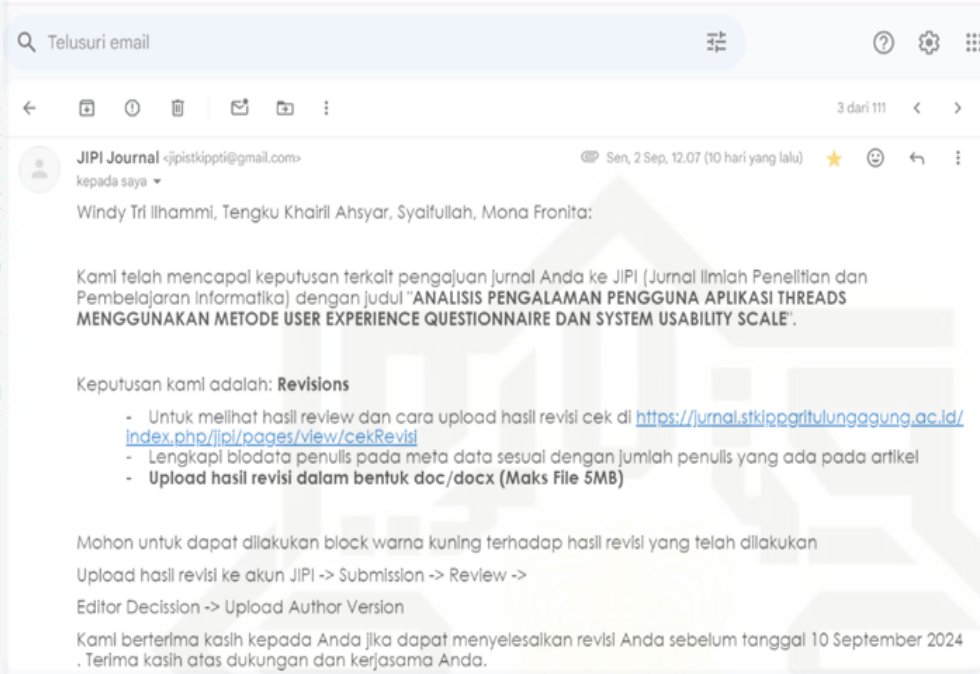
Telusuri email

3 dari 111

JIPI Journal <jipistkippti@gmail.com>
kepada saya

Sen, 2 Sep, 12.07 (10 hari yang lalu)

Windy Tri Ilhammi, Tengku Khairil Ahsyar, Syaifullah, Mona Fronita:

Kami telah mencapai keputusan terkait pengajuan jurnal Anda ke JIPI (Jurnal Ilmiah Penelitian dan Pembelajaran Informatika) dengan judul "**ANALISIS PENGALAMAN PENGGUNA APLIKASI THREADS MENGGUNAKAN METODE USER EXPERIENCE QUESTIONNAIRE DAN SYSTEM USABILITY SCALE**".

Keputusan kami adalah: **Revisions**

- Untuk melihat hasil review dan cara upload hasil revisi cek di https://jurnal.stkippgritulungagung.ac.id/index.php/jipi/pages/view/cekRevisi
- Lengkapi biodata penulis pada meta data sesuai dengan jumlah penulis yang ada pada artikel
- **Upload hasil revisi dalam bentuk doc/docx (Maks File 5MB)**

Mohon untuk dapat dilakukan block warna kuning terhadap hasil revisi yang telah dilakukan

Upload hasil revisi ke akun JIPI -> Submission -> Review ->

Editor Decission -> Upload Author Version

Kami berterima kasih kepada Anda jika dapat menyelesaikan revisi Anda sebelum tanggal 10 September 2024 . Terima kasih atas dukungan dan kerjasama Anda.